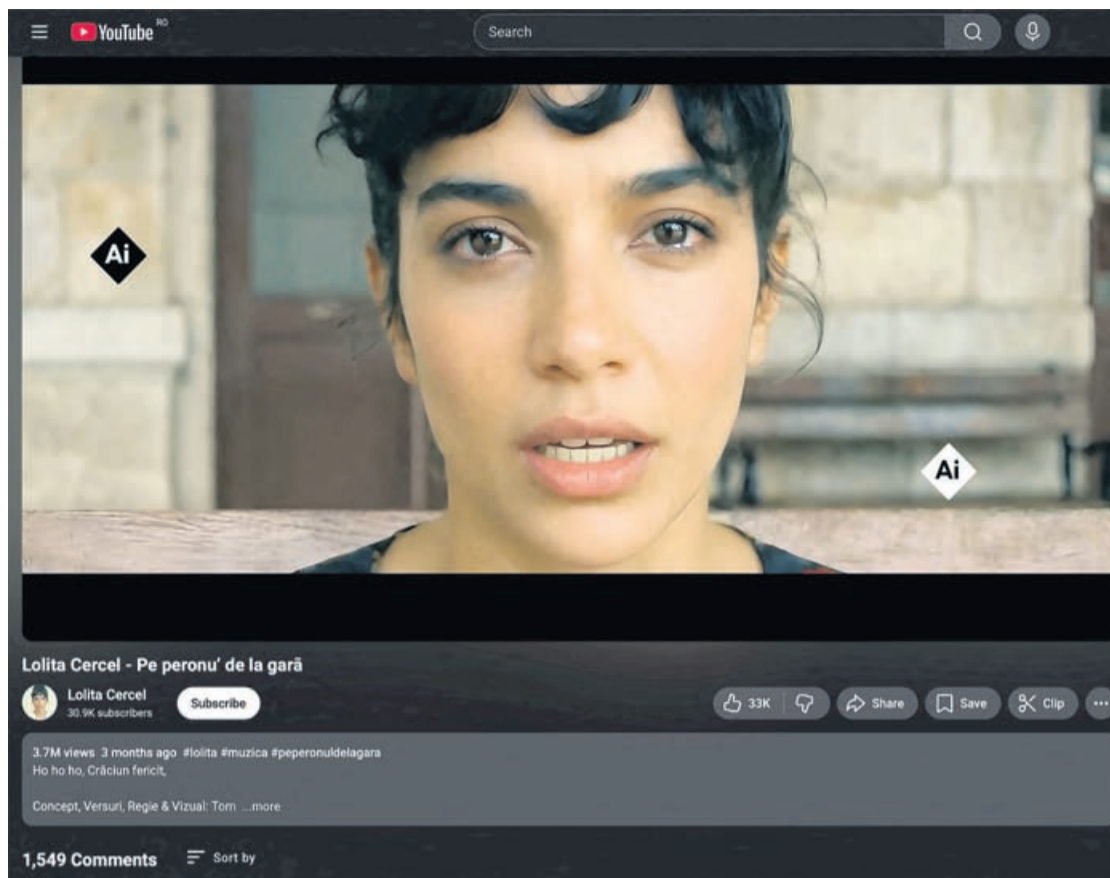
YouTube RO

Search

Ai

Ai

Lolita Cercel - Pe peronu' de la gară

Lolita Cercel
30.9K subscribers

Subscribe

33K

Share

Save

Clip

...

3.7M views 3 months ago #lolita #muzica #peperonuldelagara
Ho ho ho, Crăciun fericit,

Concept, Versuri, Regie & Vizual: Tom ...more

1,549 Comments

Sort by